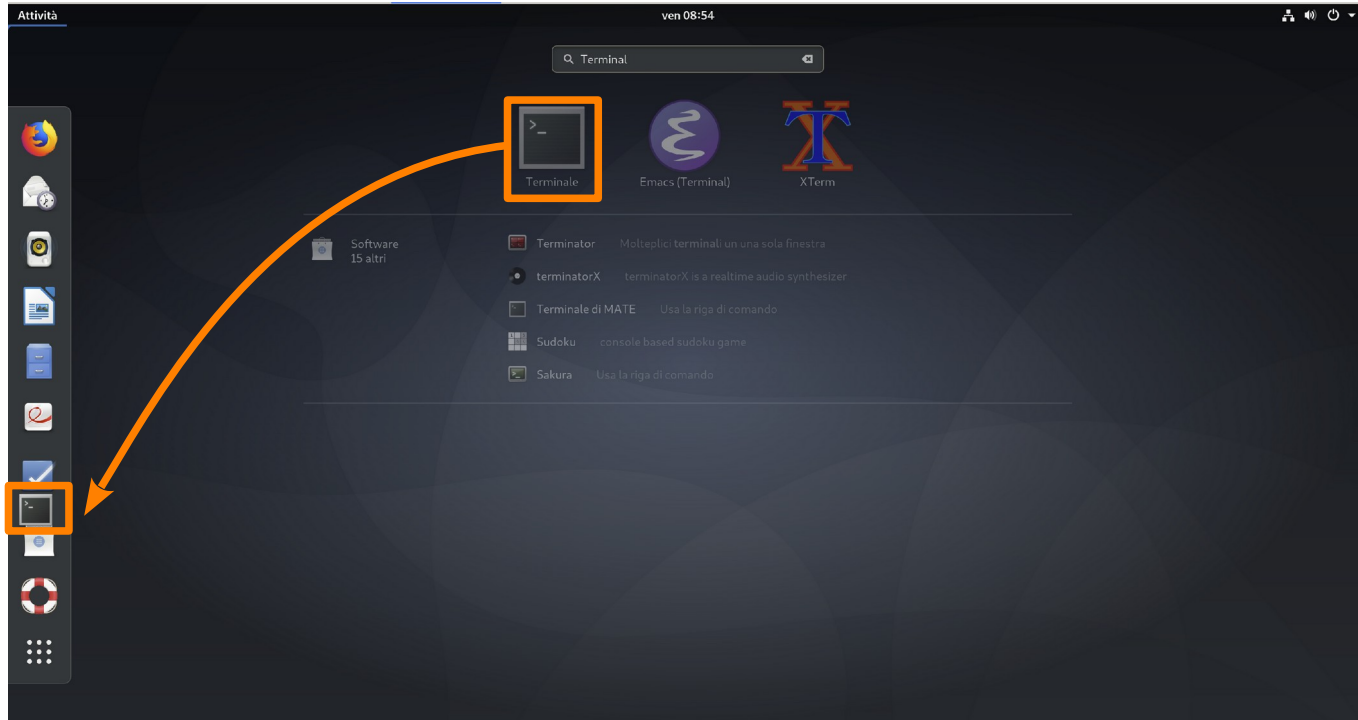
Attività

ven 08:54

Terminal

Terminale

Emacs (Terminal)

XTerm

Software
15 altri

Terminator Molteplici terminali un una sola finestra

terminatorX terminatorX is a realtime audio synthesizer

Terminale di MATE Usa la riga di comando

Sudoku console based sudoku game

Sakura Usa la riga di comando